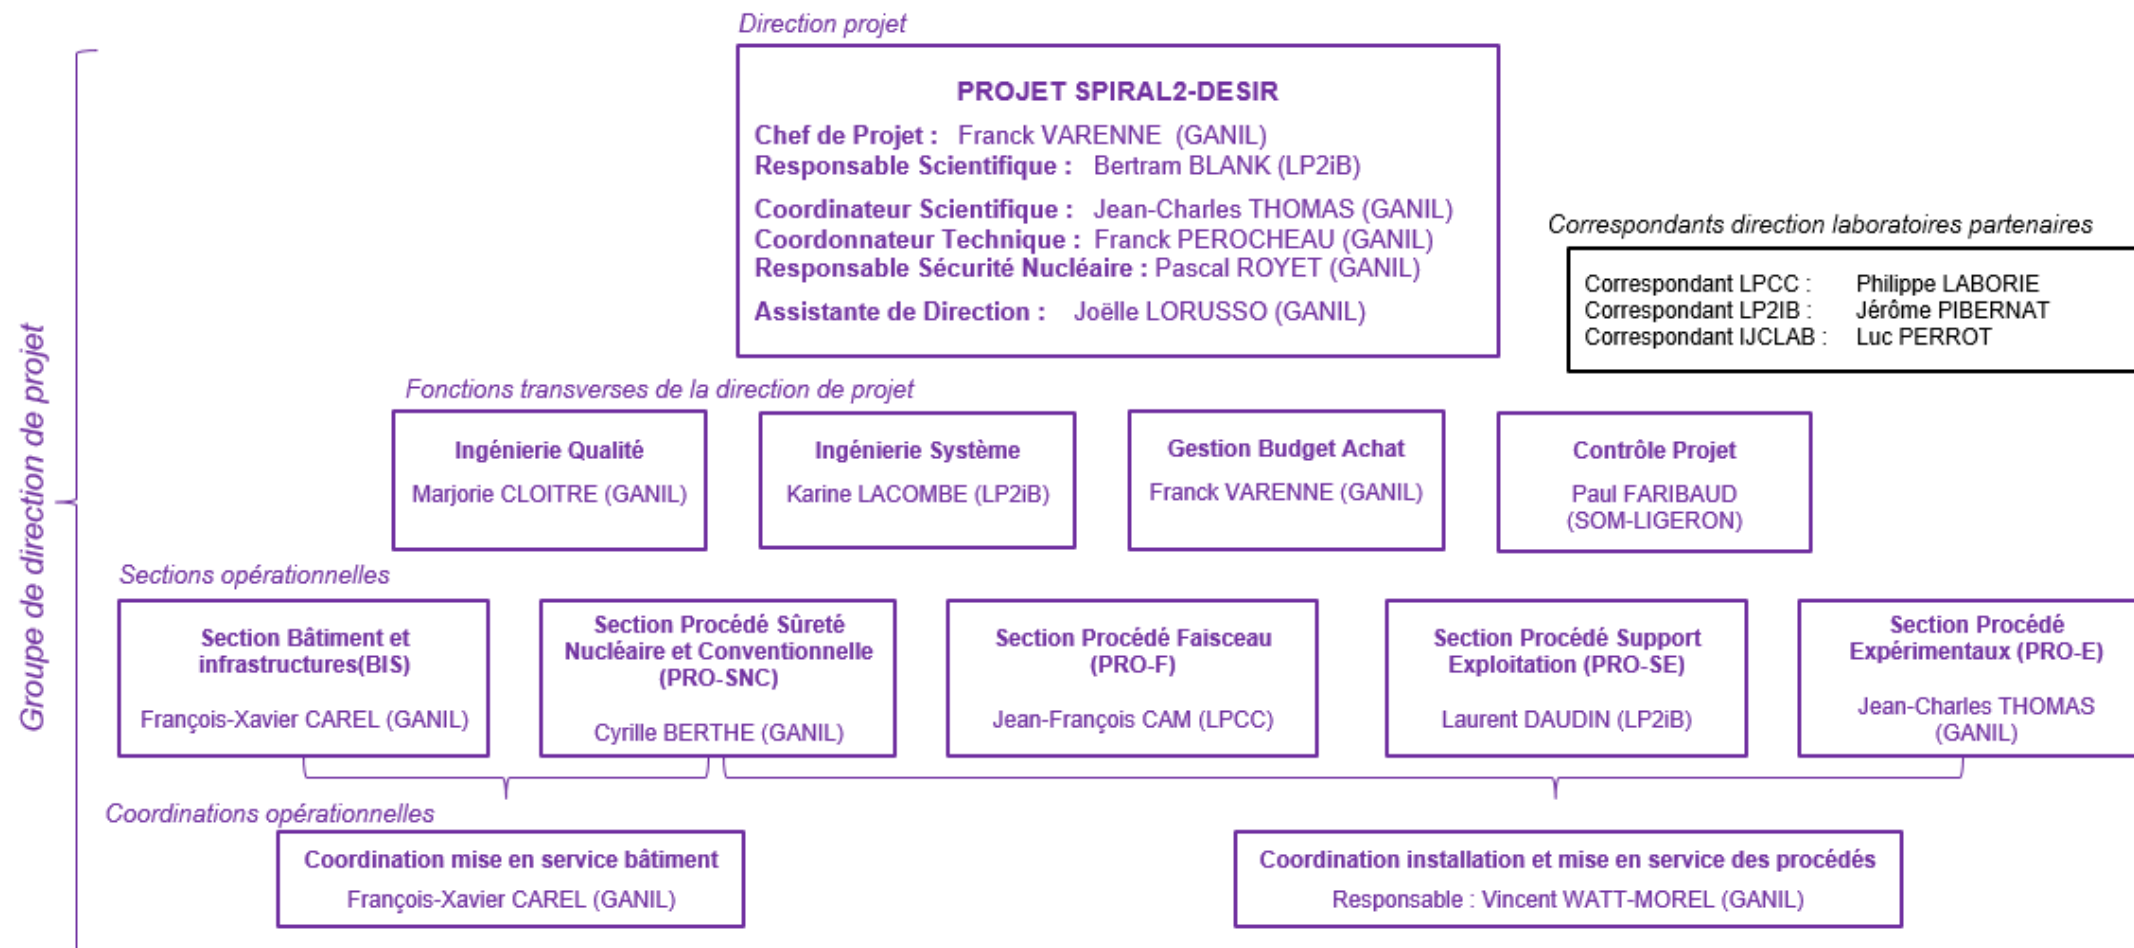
Groupe de direction de projet

Direction projet

PROJET SPIRAL2-DESIR

Chef de Projet : Franck VARENNE (GANIL)
Responsable Scientifique : Bertram BLANK (LP2iB)

Coordinateur Scientifique : Jean-Charles THOMAS (GANIL)
Coordonnateur Technique : Franck PEROCHEAU (GANIL)
Responsable Sécurité Nucléaire : Pascal ROYET (GANIL)

Assistante de Direction : Joëlle LORUSSO (GANIL)

Correspondants direction laboratoires partenaires

Correspondant LPCC : Philippe LABORIE
Correspondant LP2IB : Jérôme PIBERNAT
Correspondant IJCLAB : Luc PERROT

Fonctions transverses de la direction de projet

Ingénierie Qualité
Marjorie CLOITRE (GANIL)

Ingénierie Système
Karine LACOMBE (LP2iB)

Gestion Budget Achat
Franck VARENNE (GANIL)

Contrôle Projet
Paul FARIBAUD (SOM-LIGERON)

Sections opérationnelles

Section Bâtiment et infrastructures(BIS)
François-Xavier CAREL (GANIL)

Section Procédé Sûreté Nucléaire et Conventionnelle (PRO-SNC)
Cyrille BERTHE (GANIL)

Section Procédé Faisceau (PRO-F)
Jean-François CAM (LPCC)

Section Procédé Support Exploitation (PRO-SE)
Laurent DAUDIN (LP2iB)

Section Procédé Expérimentaux (PRO-E)
Jean-Charles THOMAS (GANIL)

Coordinations opérationnelles

Coordination mise en service bâtiment
François-Xavier CAREL (GANIL)

Coordination installation et mise en service des procédés
Responsable : Vincent WATT-MOREL (GANIL)